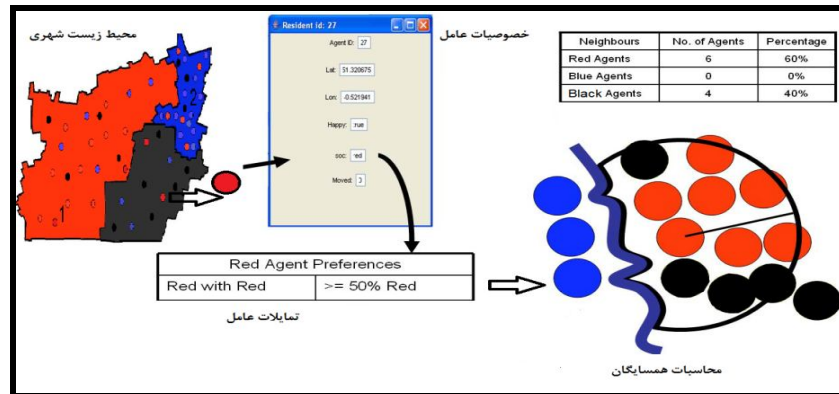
محیط زیست شهری

Resident id: 27

Agent ID: 27

Lat: 31.320675

Lon: -0.521941

Happy: true

soc: red

Moved: 3

خصوصیات عامل

| Neighbours | No. of Agents | Percentage |
|---|---|---|
| Red Agents | 6 | 60% |
| Blue Agents | 0 | 0% |
| Black Agents | 4 | 40% |

| Red Agent Preferences | |
|---|---|
| Red with Red | >= 50% Red |

تمایلات عامل

محاسبات همسایگان